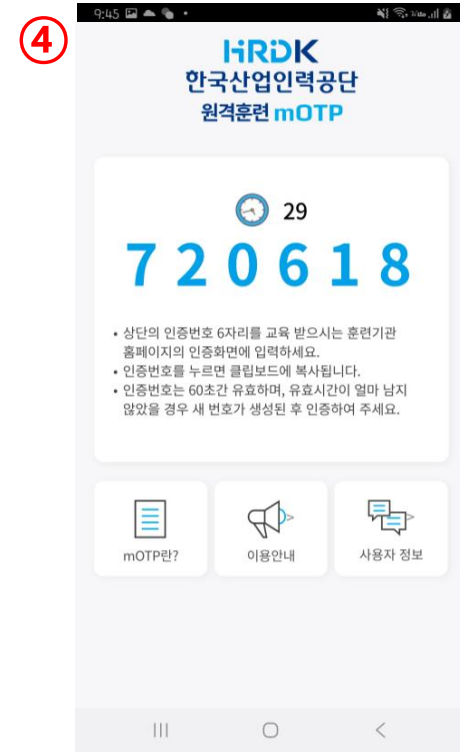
④

9:45

HRDK
한국산업인력공단
원격훈련 mOTP

29

720618

• 상단의 인증번호 6자리를 교육 받으시는 훈련기관 홈페이지의 인증화면에 입력하세요.
• 인증번호를 누르면 클립보드에 복사됩니다.
• 인증번호는 60초간 유효하며, 유효시간이 얼마 남지 않았을 경우 새 번호가 생성된 후 인증하여 주세요.

mOTP란?

이용안내

사용자 정보